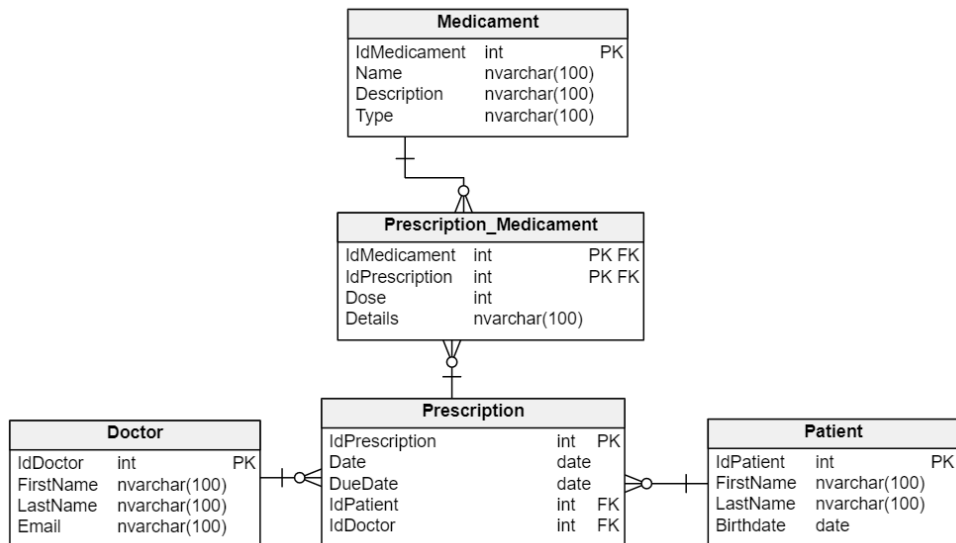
Medicament

| | | |
|---|---|---|
| IdMedicament | int | PK |
| Name | nvarchar(100) | |
| Description | nvarchar(100) | |
| Type | nvarchar(100) | |

Prescription_Medicament

| | | |
|---|---|---|
| IdMedicament | int | PK FK |
| IdPrescription | int | PK FK |
| Dose | int | |
| Details | nvarchar(100) | |

Doctor

| | | |
|---|---|---|
| IdDoctor | int | PK |
| FirstName | nvarchar(100) | |
| LastName | nvarchar(100) | |
| Email | nvarchar(100) | |

Prescription

| | | |
|---|---|---|
| IdPrescription | int | PK |
| Date | date | |
| DueDate | date | |
| IdPatient | int | FK |
| IdDoctor | int | FK |

Patient

| | | |
|---|---|---|
| IdPatient | int | PK |
| FirstName | nvarchar(100) | |
| LastName | nvarchar(100) | |
| Birthdate | date | |